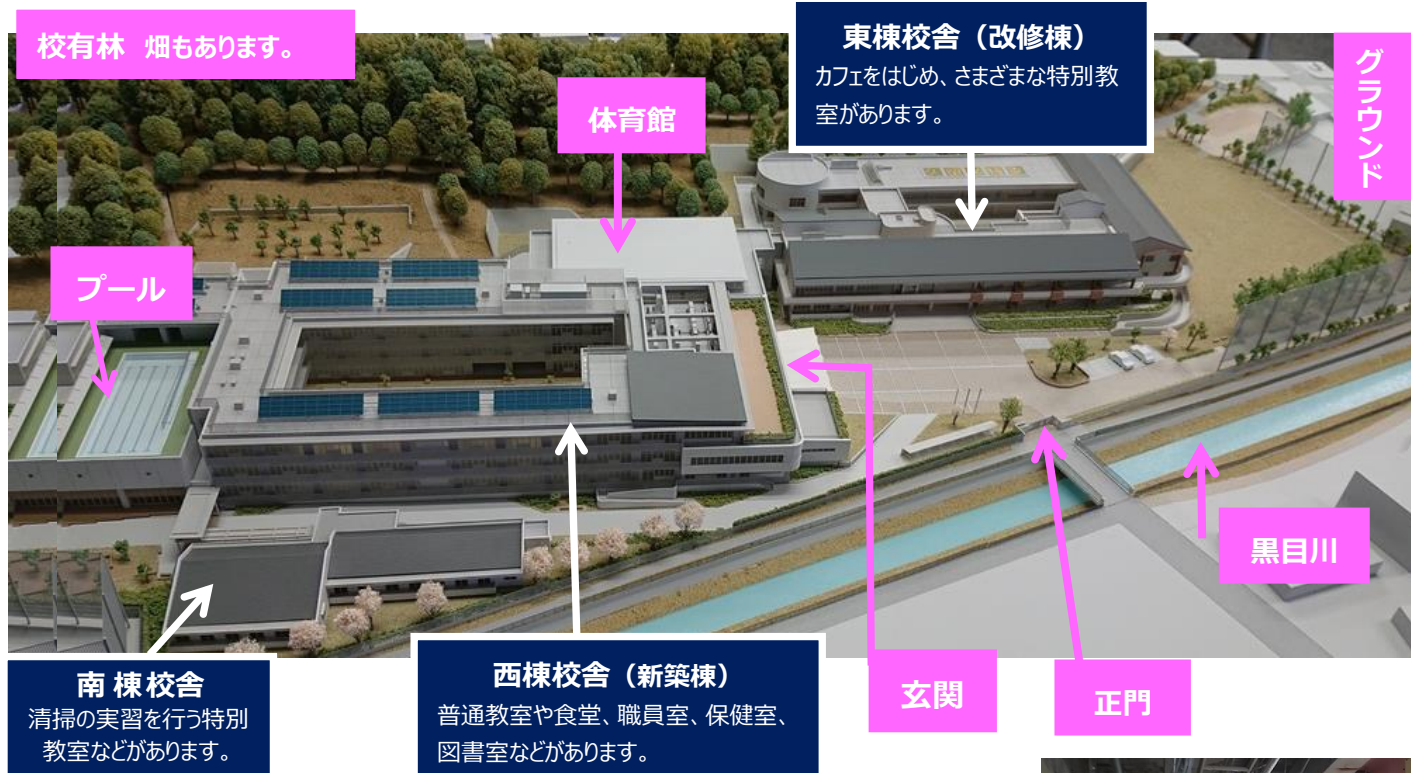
校有林　畑もあります。

体育館

東棟校舎（改修棟）
カフェをはじめ、さまざまな特別教室があります。

グラウンド

プール

黒目川

南 棟校舎
清掃の実習を行う特別教室などがあります。

西棟校舎（新築棟）
普通教室や食堂、職員室、保健室、図書室などがあります。

玄関

正門